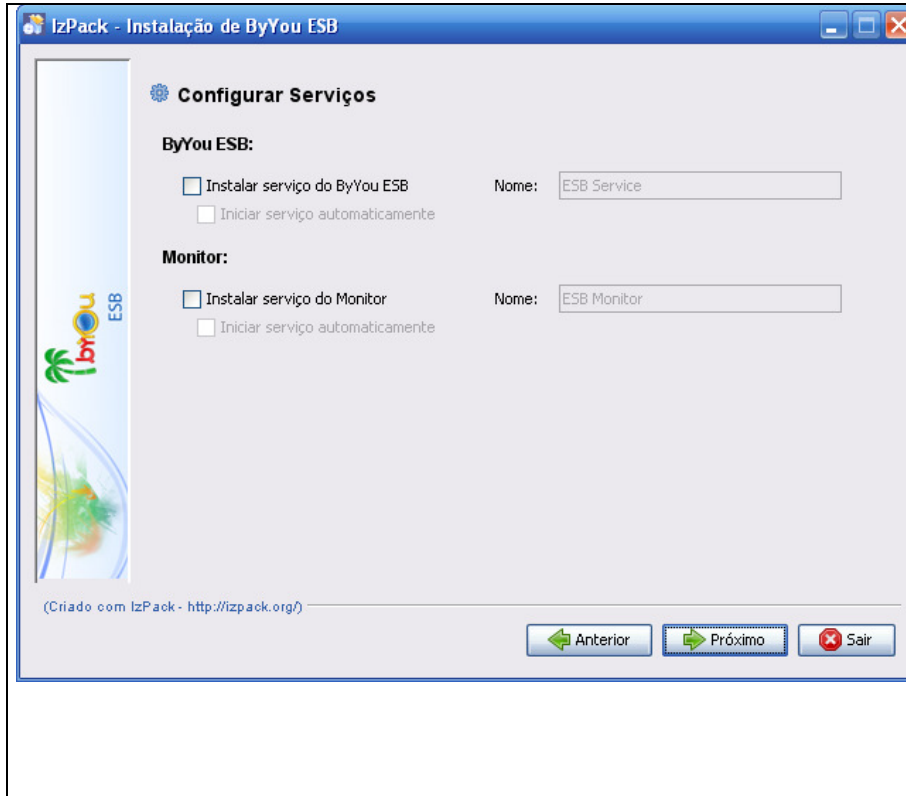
IzPack - Instalação de ByYou ESB

byou ESB

Configurar Serviços

ByYou ESB:

Instalar serviço do ByYou ESB Nome: ESB Service

Iniciar serviço automaticamente

Monitor:

Instalar serviço do Monitor Nome: ESB Monitor

Iniciar serviço automaticamente

(Criado com IzPack - http://izpack.org/)

Anterior Próximo Sair